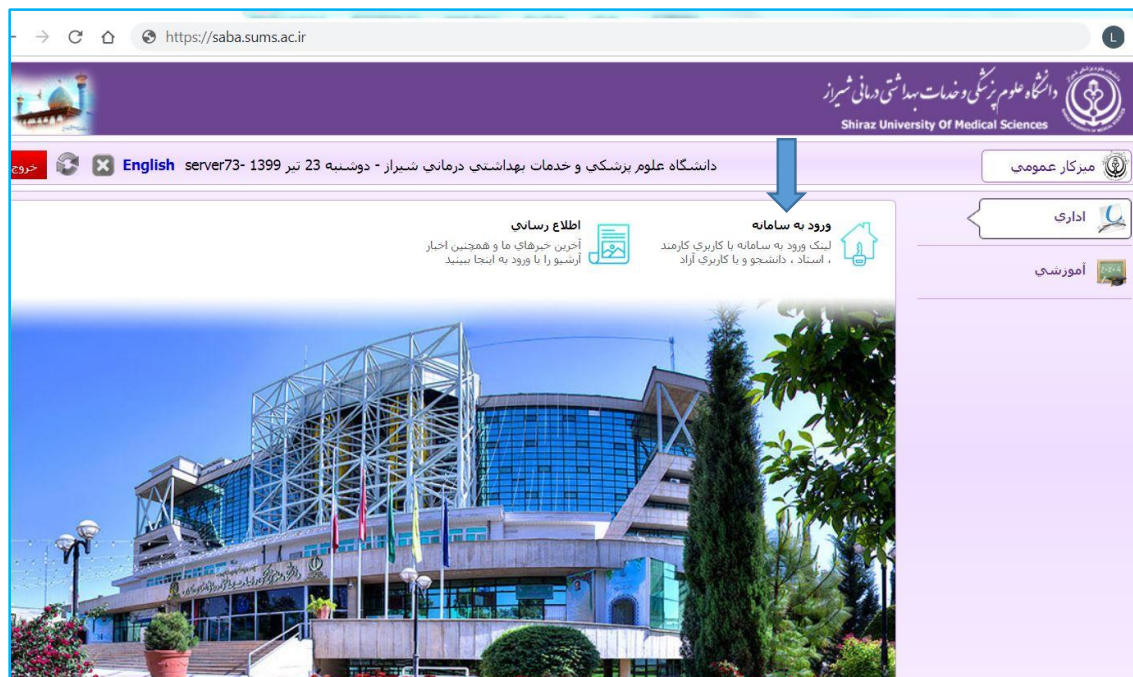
https://saba.sums.ac.ir

L

دانشگاه علوم پزشکی و خدمات بهداشتی درمانی شیراز
Shiraz University Of Medical Sciences

خروج English server73- 1399 دوشنبه 23 تیر - دانشگاه علوم پزشكي و خدمات بهداشتي درماني شيراز

ميزكار عمومي

اداري

آموزشي

ورود به سامانه
لينک ورود به سامانه با کاربري کارمند ، استاد ، دانشجو و با کاربري آزاد

اطلاع رساني
آخرين خبرهاي ما و همچنين اخبار آرشيو را با ورود به اينجا ببينيد